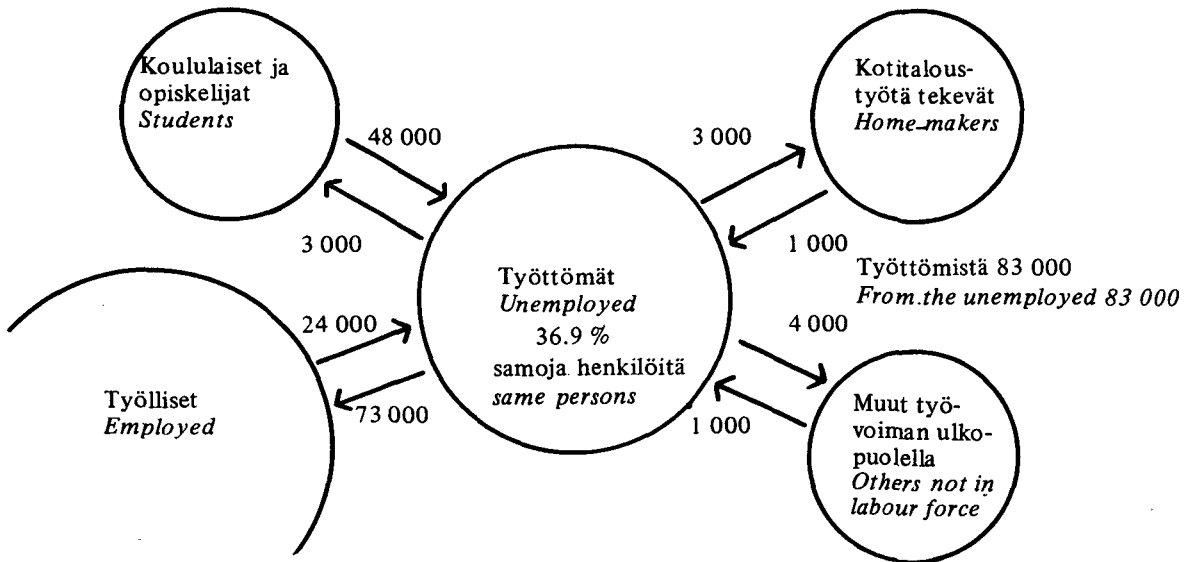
Koululaiset ja opiskelijat
*Students*

48 000

3 000

Kotitaloustyötä tekevät
*Home-makers*

3 000

1 000

Työttömät
*Unemployed*
36.9 %
samoja henkilöitä
*same persons*

Työttömistä 83 000
*From the unemployed 83 000*

24 000

4 000

Työlliset
*Employed*

73 000

1 000

Muut työvoiman ulkopuolella
*Others not in labour force*